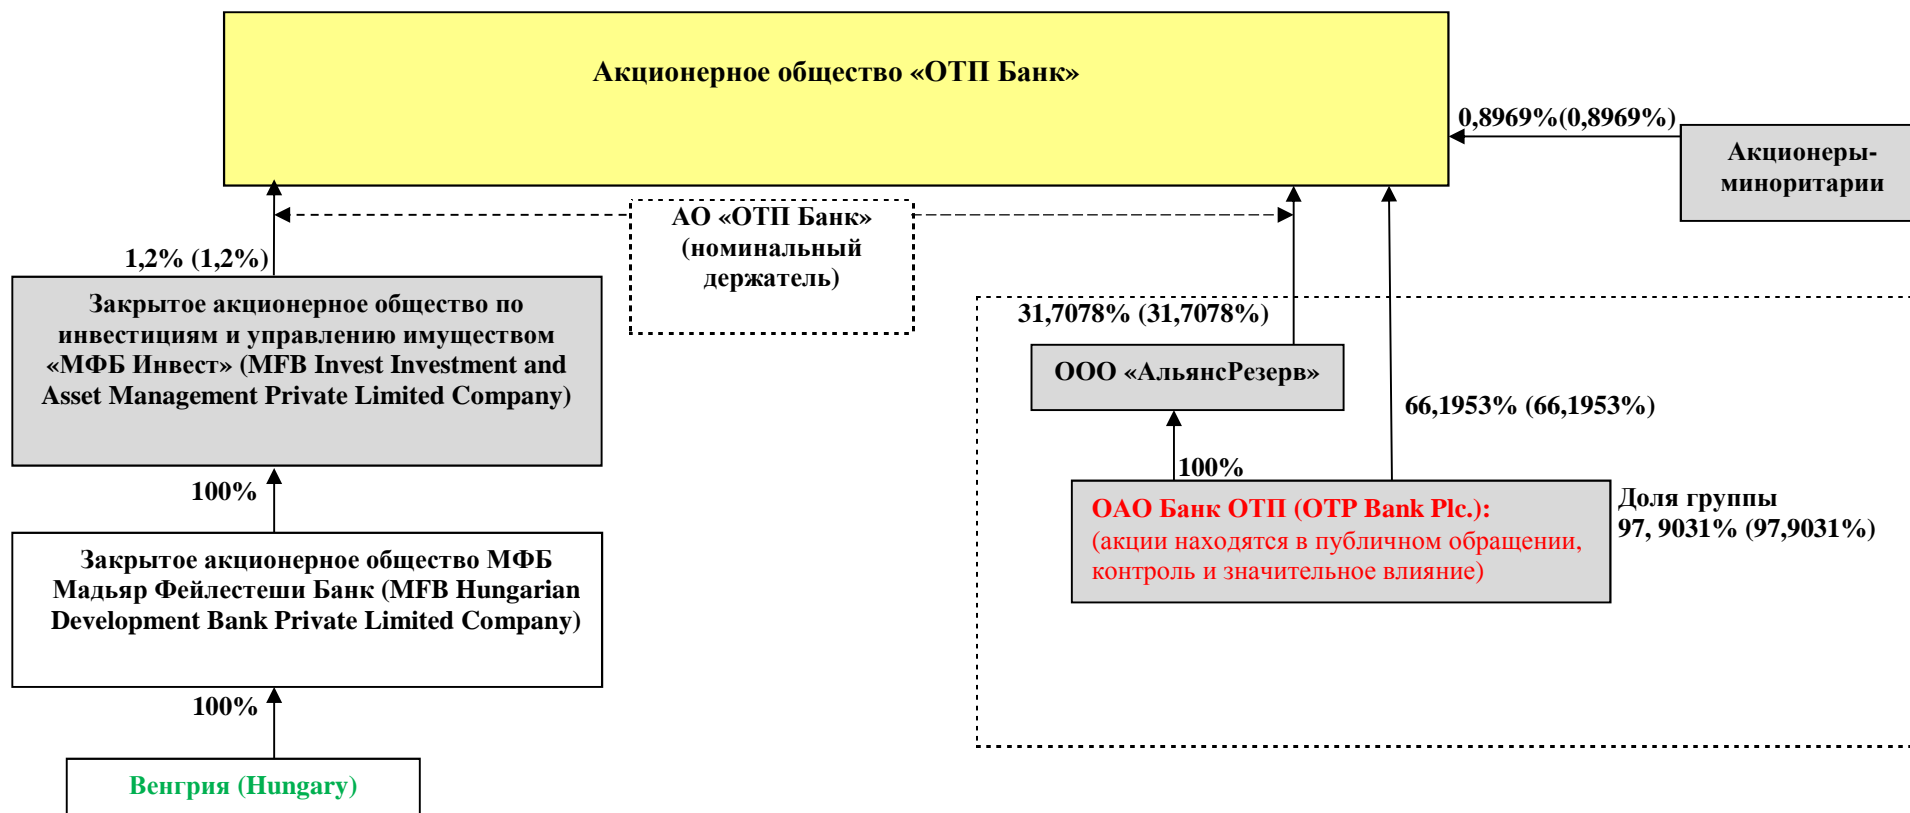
Акционерное общество «ОТП Банк»

0,8969%(0,8969%)

Акционеры-миноритарии

АО «ОТП Банк» (номинальный держатель)

1,2% (1,2%)

Закрытое акционерное общество по инвестициям и управлению имуществом «МФБ Инвест» (MFB Invest Investment and Asset Management Private Limited Company)

31,7078% (31,7078%)

ООО «АльянсРезерв»

66,1953% (66,1953%)

100%

ОАО Банк ОТП (OTP Bank Plc.): (акции находятся в публичном обращении, контроль и значительное влияние)

Доля группы 97, 9031% (97,9031%)

100%

Закрытое акционерное общество МФБ Мадьяр Фейлестеши Банк (MFB Hungarian Development Bank Private Limited Company)

100%

Венгрия (Hungary)